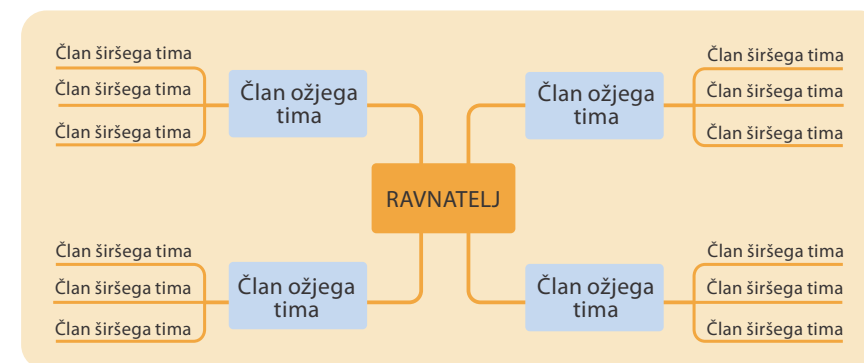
Član širšega tima
Član širšega tima
Član širšega tima

Član ožjega tima

Član ožjega tima

Član širšega tima
Član širšega tima
Član širšega tima

RAVNATELJ

Član širšega tima
Član širšega tima
Član širšega tima

Član ožjega tima

Član ožjega tima

Član širšega tima
Član širšega tima
Član širšega tima